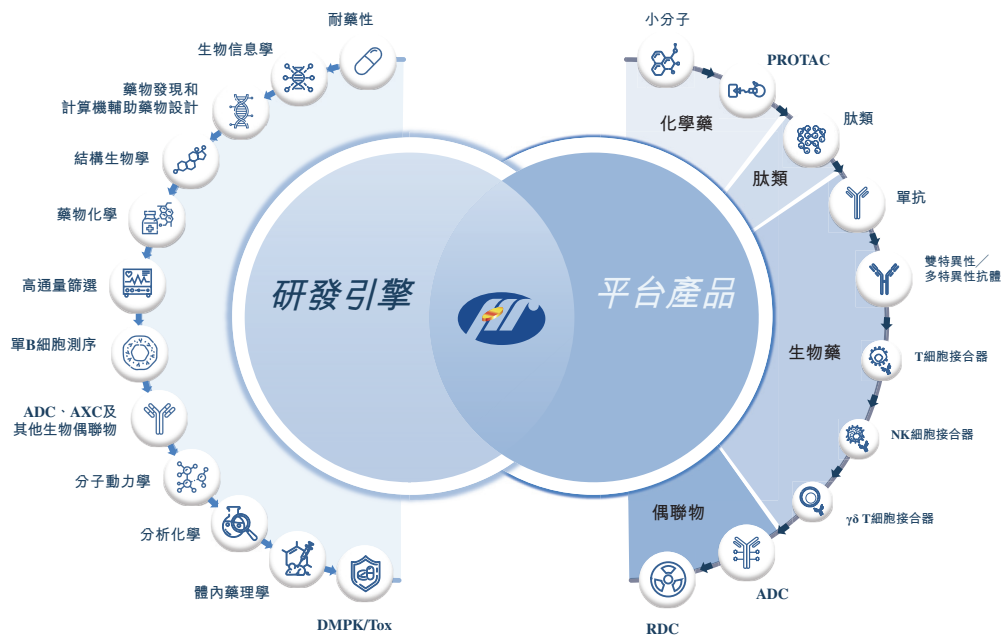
研發引擎

耐藥性
生物信息學
藥物發現和計算機輔助藥物設計
結構生物學
藥物化學
高通量篩選
單B細胞測序
ADC、AXC及其他生物偶聯物
分子動力學
分析化學
體內藥理學
DMPK/Tox

平台產品

小分子
PROTAC
化學藥
肽類
肽類
單抗
雙特異性／多特異性抗體
生物藥
T細胞接合器
NK細胞接合器
γδ T細胞接合器
偶聯物
ADC
RDC